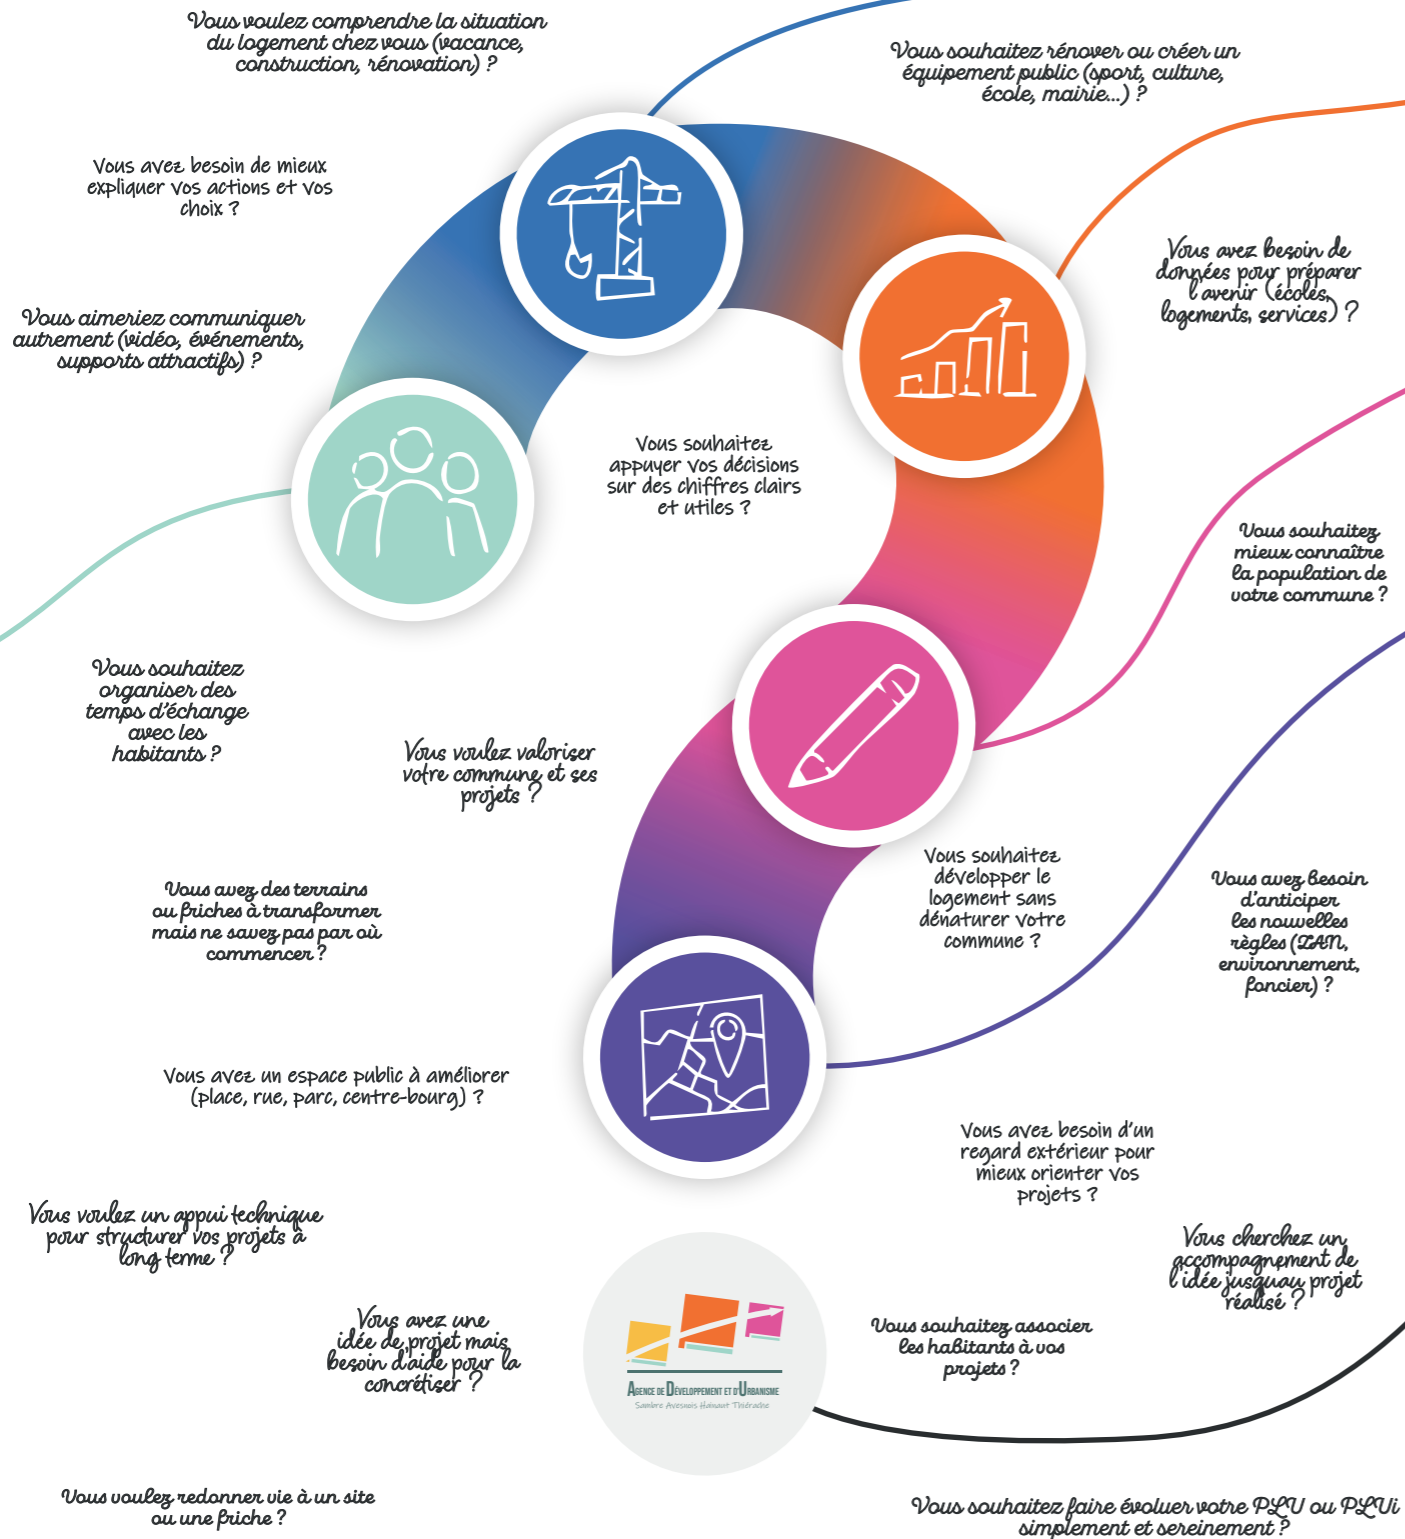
Vous voulez comprendre la situation du logement chez vous (vacance, construction, rénovation) ?

Vous souhaitez rénover ou créer un équipement public (sport, culture, école, mairie...) ?

Vous avez besoin de mieux expliquer vos actions et vos choix ?

Vous avez besoin de données pour préparer l'avenir (écoles, logements, services) ?

Vous aimeriez communiquer autrement (vidéo, événements, supports attractifs) ?

Vous souhaitez appuyer vos décisions sur des chiffres clairs et utiles ?

Vous souhaitez mieux connaître la population de votre commune ?

Vous souhaitez organiser des temps d'échange avec les habitants ?

Vous voulez valoriser votre commune et ses projets ?

Vous souhaitez développer le logement sans dénaturer votre commune ?

Vous avez besoin d'anticiper les nouvelles règles (ZAN, environnement, foncier) ?

Vous avez des terrains ou friches à transformer mais ne savez pas par où commencer ?

Vous avez un espace public à améliorer (place, rue, parc, centre-bourg) ?

Vous avez besoin d'un regard extérieur pour mieux orienter vos projets ?

Vous voulez un appui technique pour structurer vos projets à long terme ?

Vous cherchez un accompagnement de l'idée jusqu'au projet réalisé ?

Vous avez une idée de projet mais besoin d'aide pour la concrétiser ?

Vous souhaitez associer les habitants à vos projets ?

Agence de Développement et d'Urbanisme
Sambre Avesnois Hainaut Thiérache

Vous voulez redonner vie à un site ou une friche ?

Vous souhaitez faire évoluer votre PLU ou PLUi simplement et sereinement ?